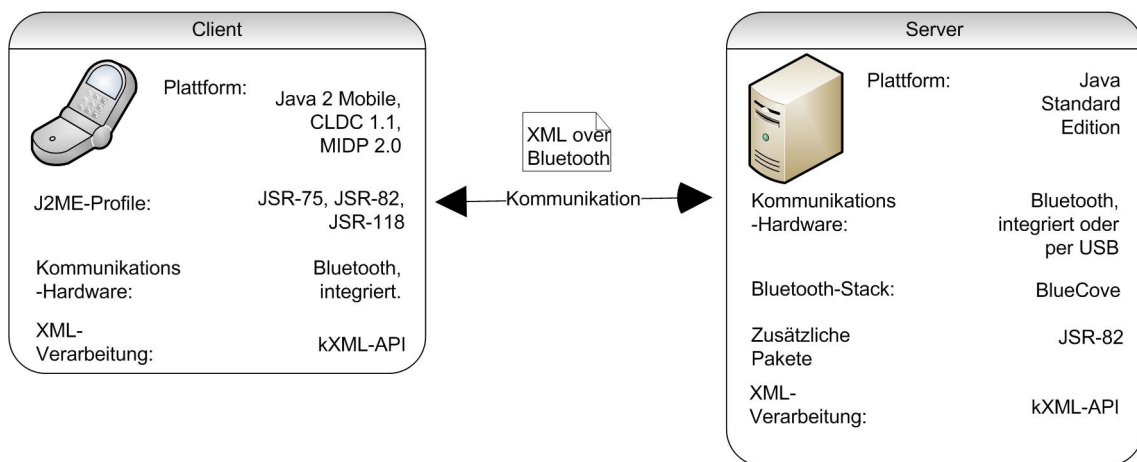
Client

Plattform: Java 2 Mobile, CLDC 1.1, MIDP 2.0

J2ME-Profile: JSR-75, JSR-82, JSR-118

Kommunikations -Hardware: Bluetooth, integriert.

XML-Verarbeitung: kXML-API

XML over Bluetooth

Kommunikation

Server

Plattform: Java Standard Edition

Kommunikations -Hardware: Bluetooth, integriert oder per USB

Bluetooth-Stack: BlueCove

Zusätzliche Pakete: JSR-82

XML-Verarbeitung: kXML-API